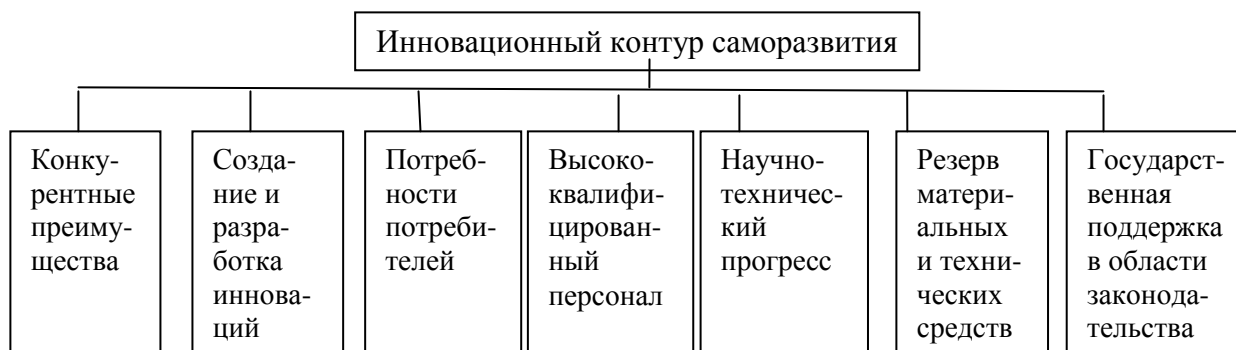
Инновационный контур саморазвития

Конкурентные преимущества

Создание и разработка инноваций

Потребности потребителей

Высококвалифицированный персонал

Научно-технический прогресс

Резерв материальных и технических средств

Государственная поддержка в области законодательства